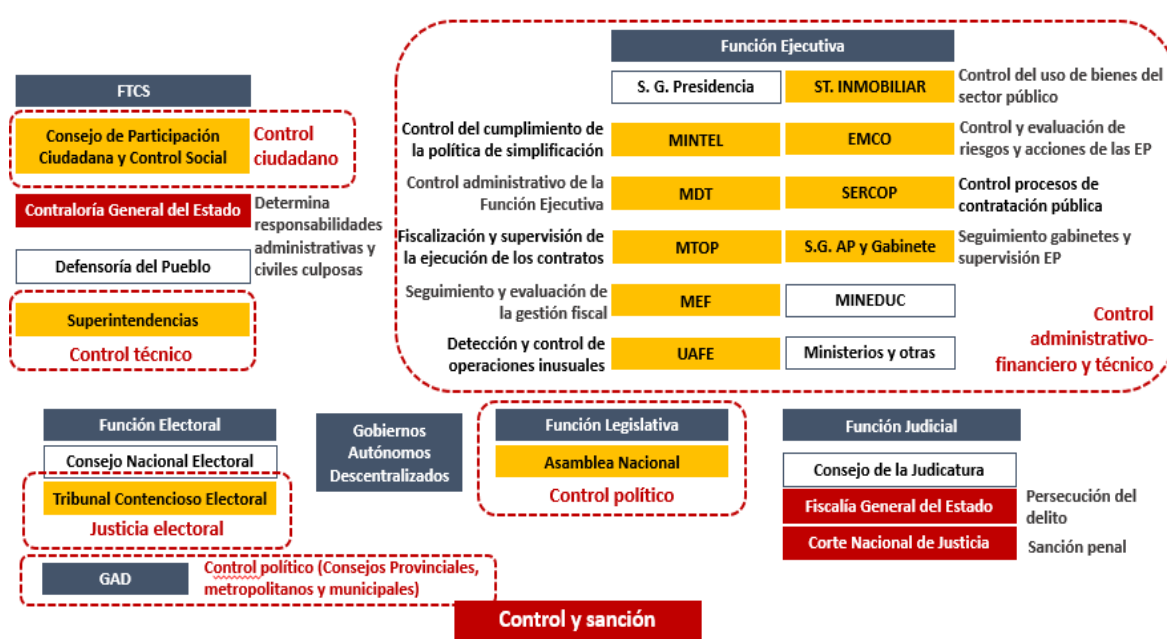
FTCS

Consejo de Participación Ciudadana y Control Social

Control ciudadano

Contraloría General del Estado

Determina responsabilidades administrativas y civiles culposas

Defensoría del Pueblo

Superintendencias

Control técnico

Función Ejecutiva

S. G. Presidencia

ST. INMOBILIAR

Control del uso de bienes del sector público

Control del cumplimiento de la política de simplificación

MINTEL

EMCO

Control y evaluación de riesgos y acciones de las EP

Control administrativo de la Función Ejecutiva

MDT

SERCOP

Control procesos de contratación pública

Fiscalización y supervisión de la ejecución de los contratos

MTOP

S.G. AP y Gabinete

Seguimiento gabinetes y supervisión EP

Seguimiento y evaluación de la gestión fiscal

MEF

MINEDUC

Detección y control de operaciones inusuales

UAFE

Ministerios y otras

Control administrativo-financiero y técnico

Función Electoral

Consejo Nacional Electoral

Tribunal Contencioso Electoral

Justicia electoral

Gobiernos Autónomos Descentralizados

Función Legislativa

Asamblea Nacional

Control político

Función Judicial

Consejo de la Judicatura

Fiscalía General del Estado

Persecución del delito

Corte Nacional de Justicia

Sanción penal

GAD

Control político (Consejos Provinciales, metropolitanos y municipales)

Control y sanción